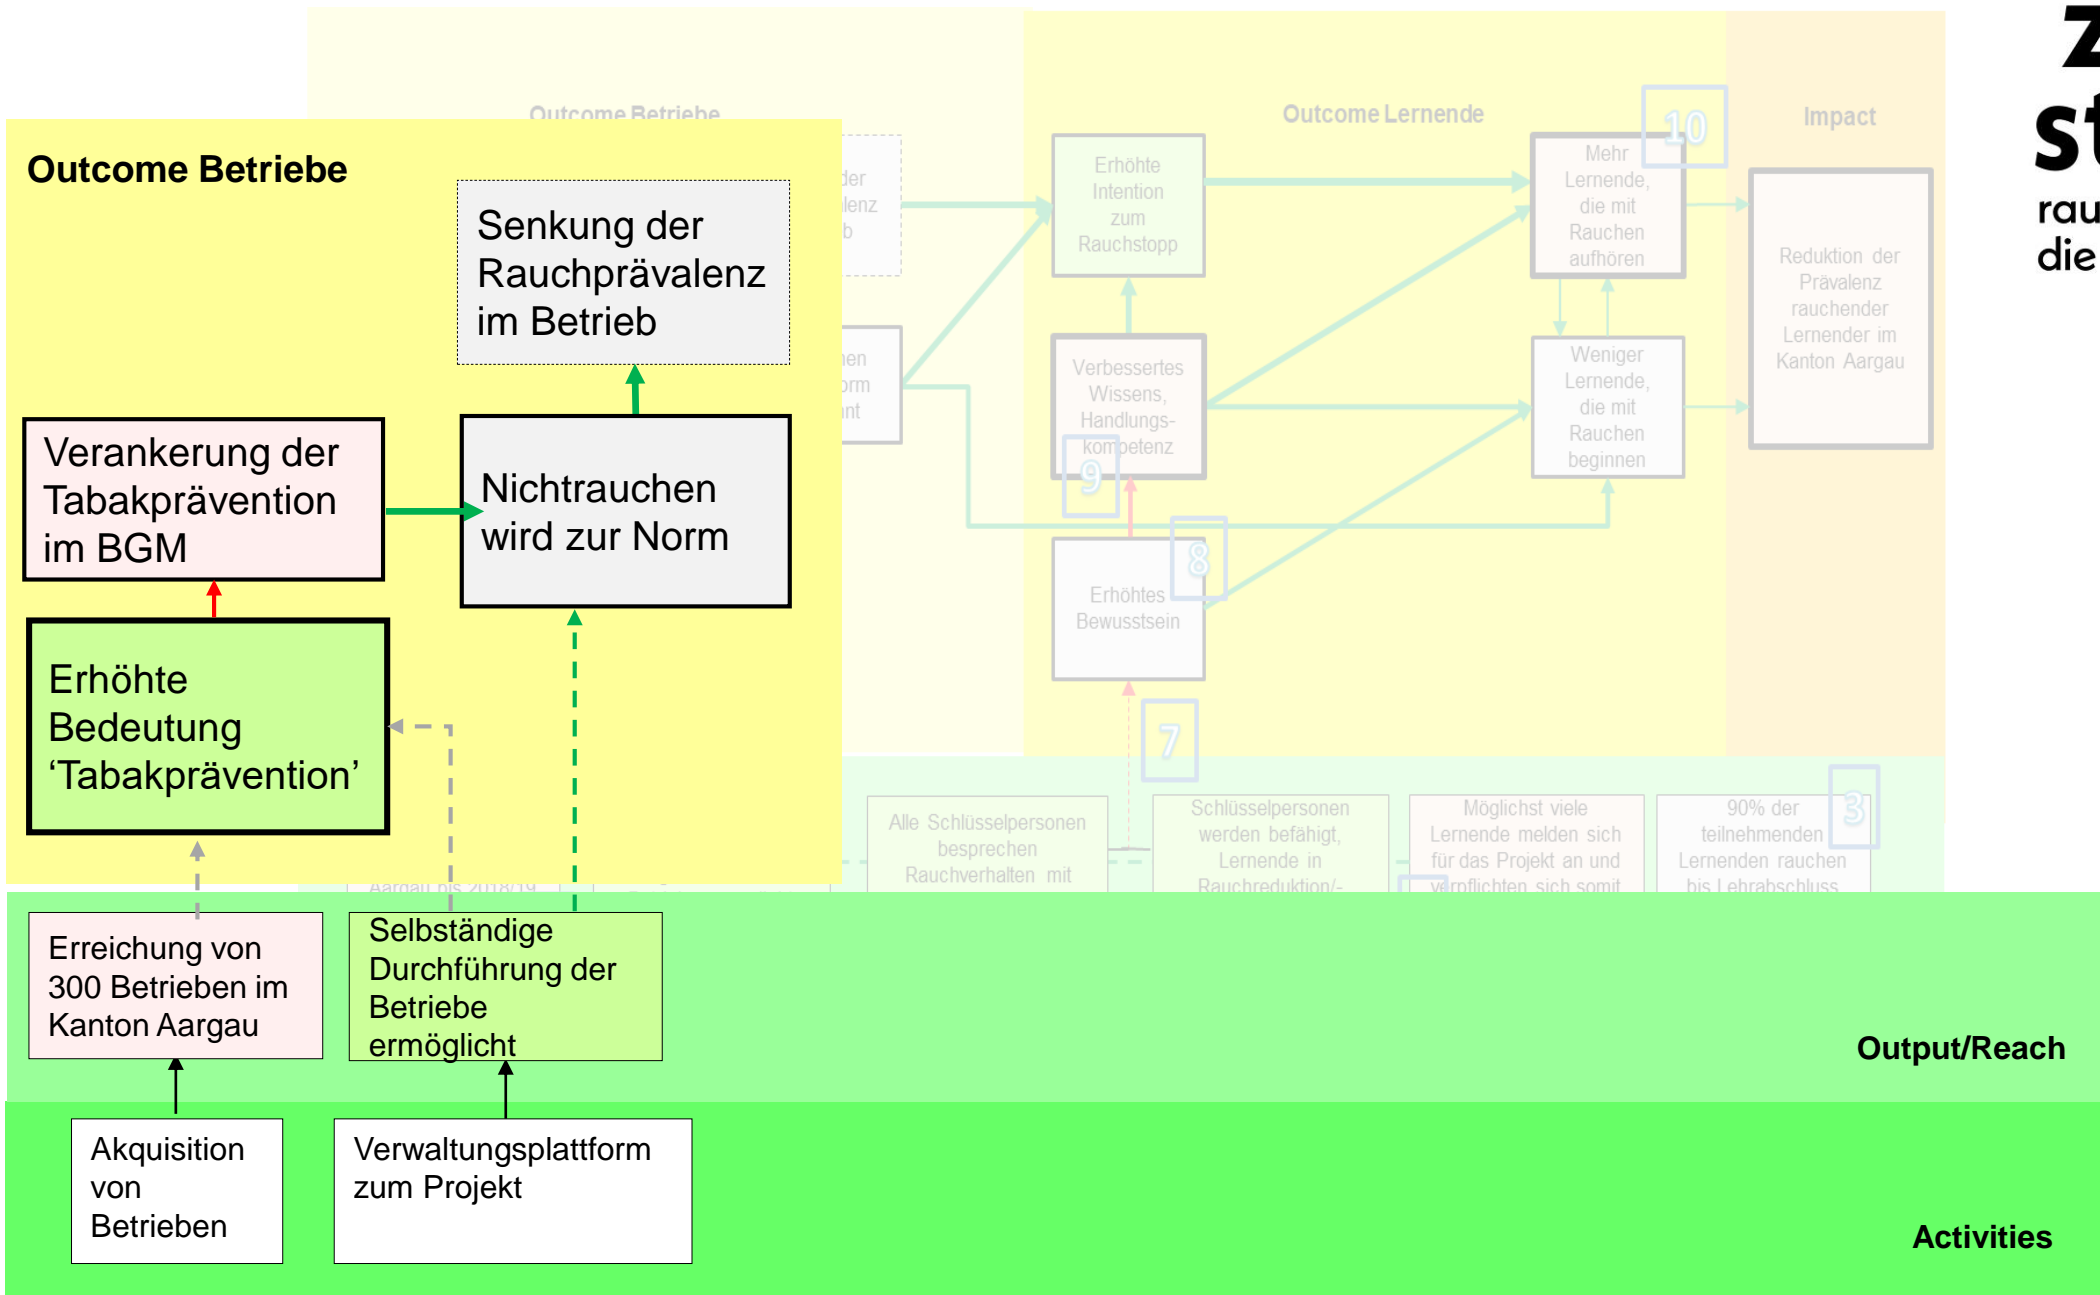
Outcome Betriebe

Senkung der Rauchprävalenz im Betrieb

Verankerung der Tabakprävention im BGM

Nichtrauchen wird zur Norm

Erhöhte Bedeutung 'Tabakprävention'

Outcome Betriebe

Outcome Lernende

Impact

Erhöhte Intention zum Rauchstopp

Mehr Lernende, die mit Rauchen aufhören

10

Reduktion der Prävalenz rauchender Lernender im Kanton Aargau

Verbessertes Wissens, Handlungskompetenz

9

Weniger Lernende, die mit Rauchen beginnen

Erhöhtes Bewusstsein

8

7

Alle Schlüsselpersonen besprechen Rauchverhalten mit

Schlüsselpersonen werden befähigt, Lernende in Rauchreduktion/-

Möglichst viele Lernende melden sich für das Projekt an und verpflichten sich somit

90% der teilnehmenden Lernenden rauchen bis Lehrabschluss

3

Aargau bis 2018/19

Erreichung von 300 Betrieben im Kanton Aargau

Selbständige Durchführung der Betriebe ermöglicht

Output/Reach

Akquisition von Betrieben

Verwaltungsplattform zum Projekt

Activities

Z
st
rau
die